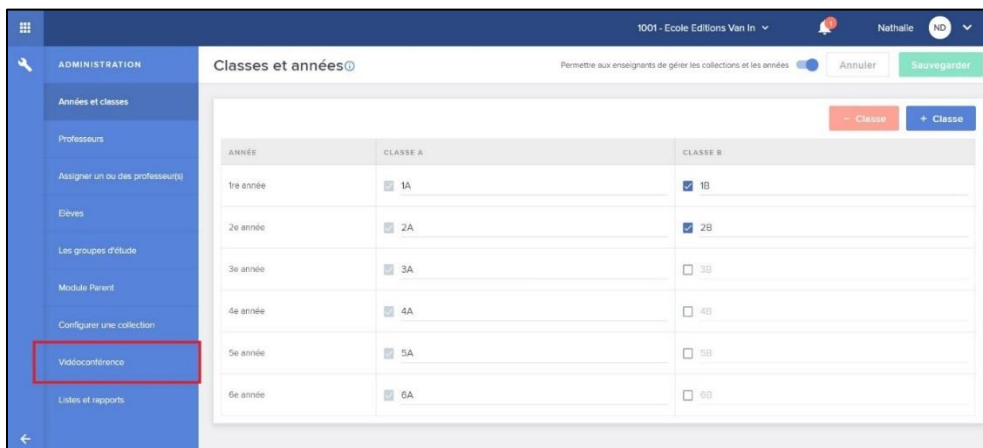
1001 - Ecole Editions Van In ⌄ 1 Nathalie ND

ADMINISTRATION

Années et classes

Professeurs

Assigner un ou des professeur(s)

Elèves

Les groupes d'étude

Module Parent

Configurer une collection

Vidéoconférence

Listes et rapports

Classes et années

Permettre aux enseignants de gérer les collections et les années

Annuler

Sauvegarder

− Classe

+ Classe

| ANNÉE | CLASSE A | CLASSE B |
|---|---|---|
| 1re année | 1A | 1B |
| 2e année | 2A | 2B |
| 3e année | 3A | 3B |
| 4e année | 4A | 4B |
| 5e année | 5A | 5B |
| 6e année | 6A | 6B |